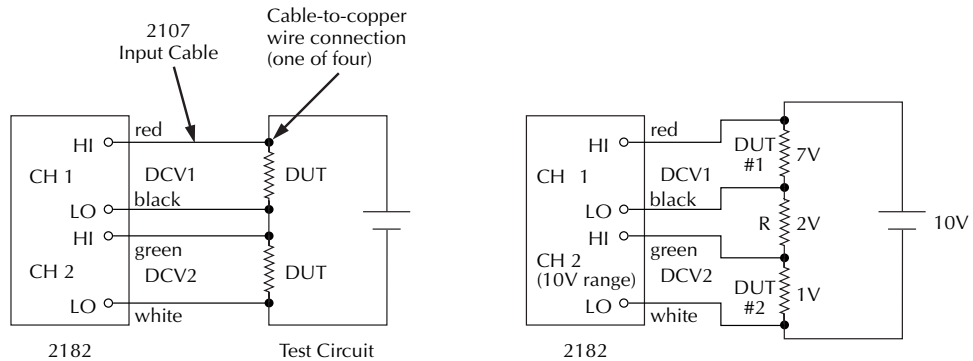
2107
Input Cable

Cable-to-copper
wire connection
(one of four)

HI
red
CH 1
DCV1
DUT
black
LO
HI
green
CH 2
DCV2
DUT
LO
white

2182
Test Circuit

HI
red
DUT
#1
7V
CH 1
DCV1
black
LO
R
2V
10V
HI
green
CH 2
(10V range)
DCV2
DUT
#2
1V
LO
white

2182